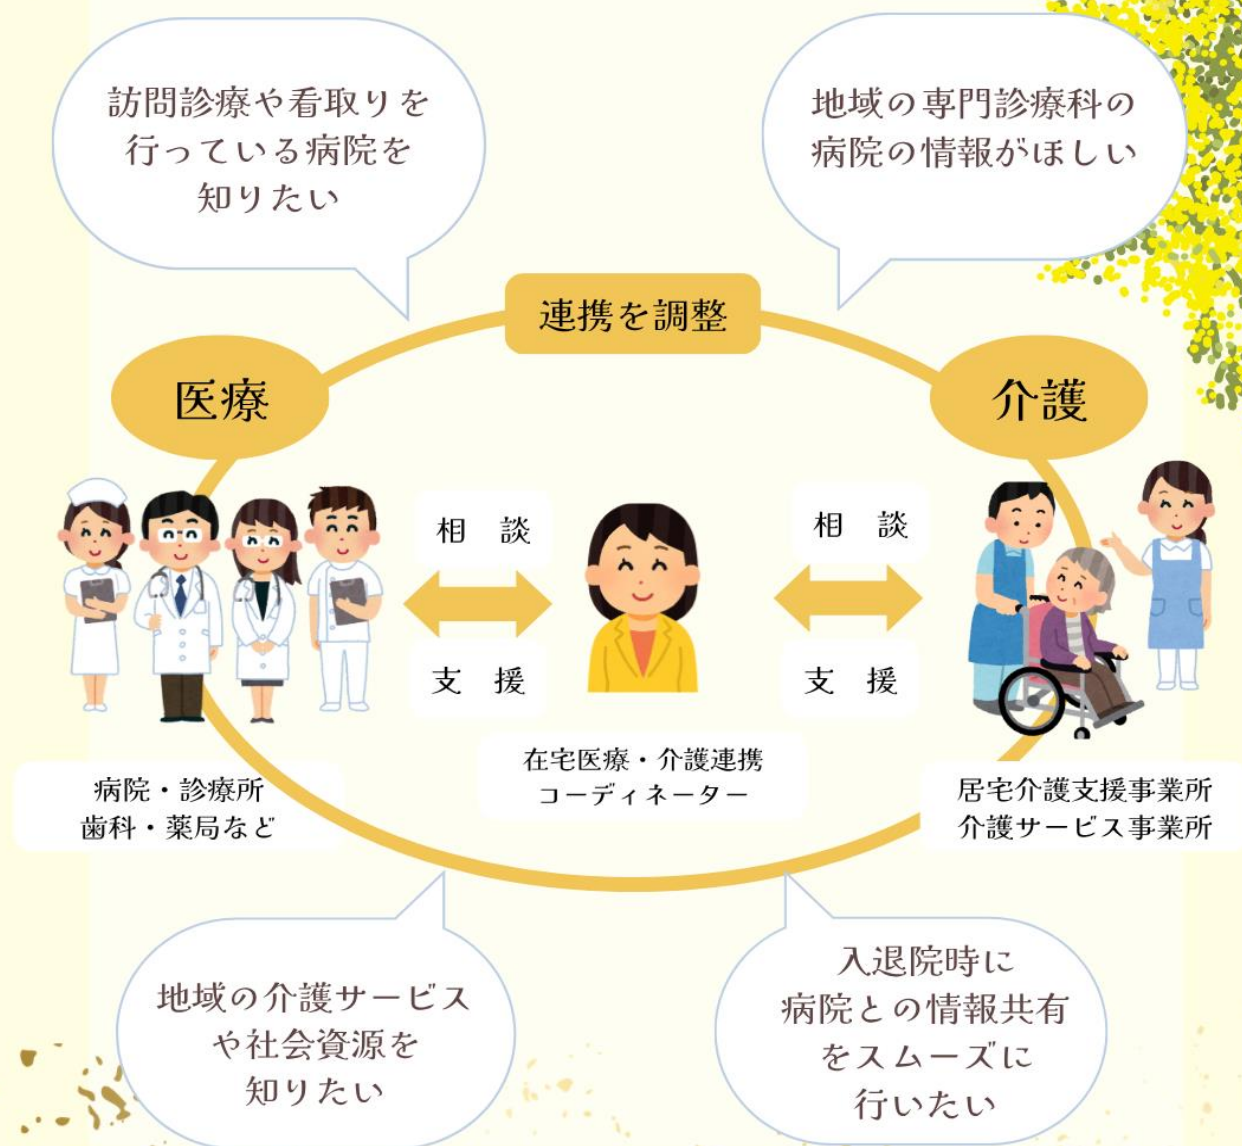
訪問診療や看取りを行っている病院を知りたい

地域の専門診療科の病院の情報がほしい

連携を調整

医療

介護

相　談

支　援

相　談

支　援

病院・診療所
歯科・薬局など

在宅医療・介護連携
コーディネーター

居宅介護支援事業所
介護サービス事業所

地域の介護サービスや社会資源を知りたい

入退院時に病院との情報共有をスムーズに行いたい